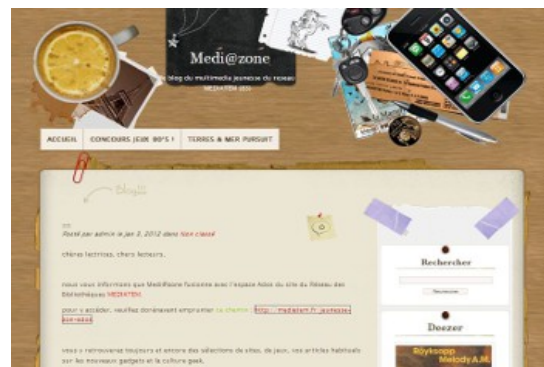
Medi@zone

blog du multimédia jeunesse du réseau MEDIATEM

ACCUEIL

CONCOURS JEUX 80'S !

TERRES & MER PURSUIT

Blog

Posté par admin le jan 3, 2012 dans Non classé

chères lectrices, chers lecteurs,

nous vous informons que Medi@zone fusionne avec l'espace Ados du site du Réseau des Bibliothèques MEDIATEM.

pour y accéder, veuillez dorénavant emprunter le chemin : http://mediatem.fr/jeunesse-ados

vous y retrouverez toujours et encore des sélections de sites, de jeux, vos articles habituels sur les nouveaux gadgets et la culture geek.

Rechercher

Rechercher

Deezer

Röyksopp
Melody A.M.